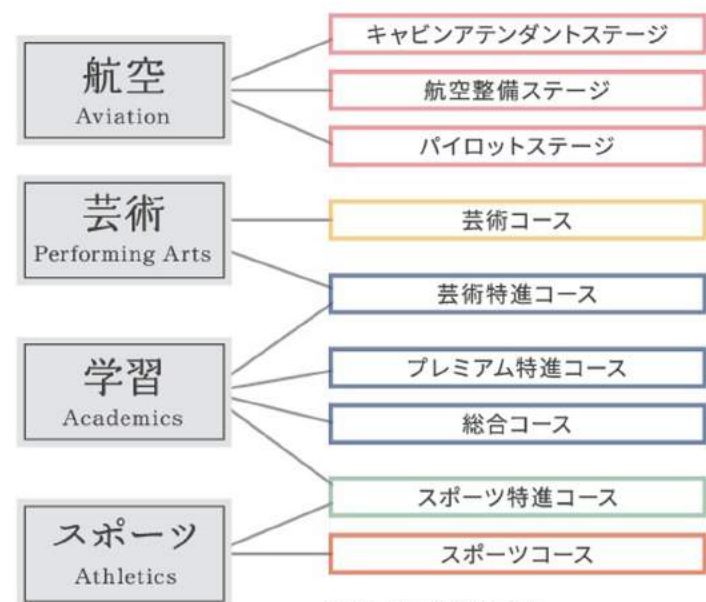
航空
Aviation

キャビンアテンダントステージ

航空整備ステージ

パイロットステージ

芸術
Performing Arts

芸術コース

芸術特進コース

学習
Academics

プレミアム特進コース

総合コース

スポーツ特進コース

スポーツ
Athletics

スポーツコース